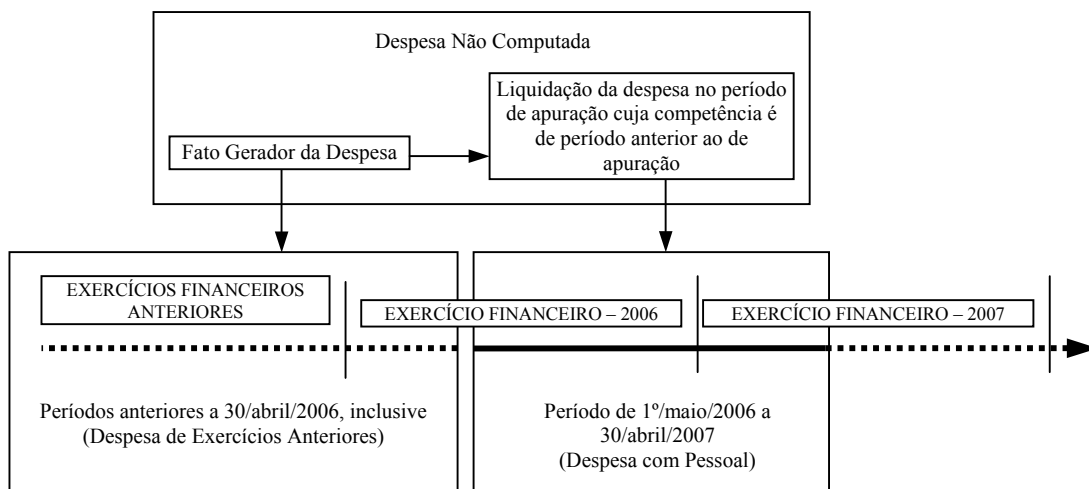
Despesa Não Computada

Fato Gerador da Despesa

Liquidação da despesa no período de apuração cuja competência é de período anterior ao de apuração

EXERCÍCIOS FINANCEIROS ANTERIORES

EXERCÍCIO FINANCEIRO – 2006

EXERCÍCIO FINANCEIRO – 2007

Períodos anteriores a 30/abril/2006, inclusive (Despesa de Exercícios Anteriores)

Período de 1º/maio/2006 a 30/abril/2007 (Despesa com Pessoal)